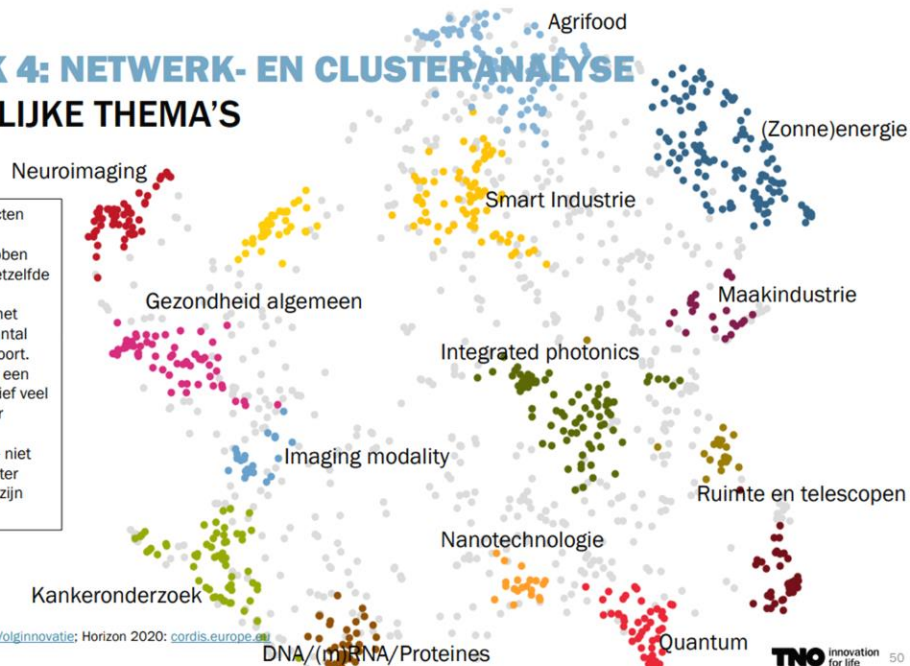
K 4: NETWERK- EN CLUSTERANALYSE
LIJKE THEMA'S

Agrifood
(Zonne)energie
Neuroimaging
Smart Industrie
Gezondheid algemeen
Maakindustrie
Integrated photonics
Imaging modality
Ruimte en telescopen
Nanotechnologie
Kankeronderzoek
Quantum
DNA/(m)RNA/Proteines

kten
bben
etzelfde
net
ntal
oort.
een
ief veel
r
niet
ter
zijn

/olginnovatie; Horizon 2020: cordis.europe.eu

TNO innovation for life
50